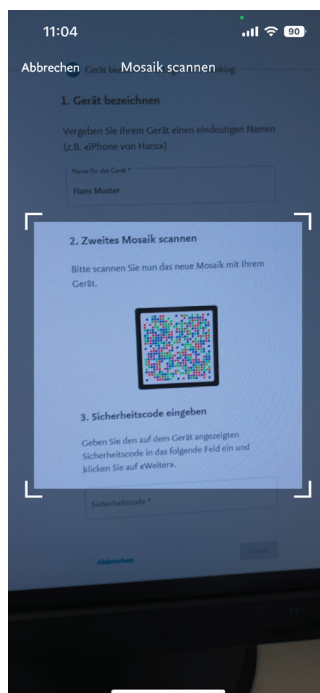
11:04

90

Abbrechen Mosaik scannen

Gerät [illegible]

1. Gerät bezeichnen

Vergeben Sie Ihrem Gerät einen eindeutigen Namen (z.B. »iPhone von Hans«)

Name für das Gerät *

Hans Muster

2. Zweites Mosaik scannen

Bitte scannen Sie nun das neue Mosaik mit Ihrem Gerät.

3. Sicherheitscode eingeben

Geben Sie den auf dem Gerät angezeigten Sicherheitscode in das folgende Feld ein und klicken Sie auf »Weiter«.

Sicherheitscode *

Abbrechen

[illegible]